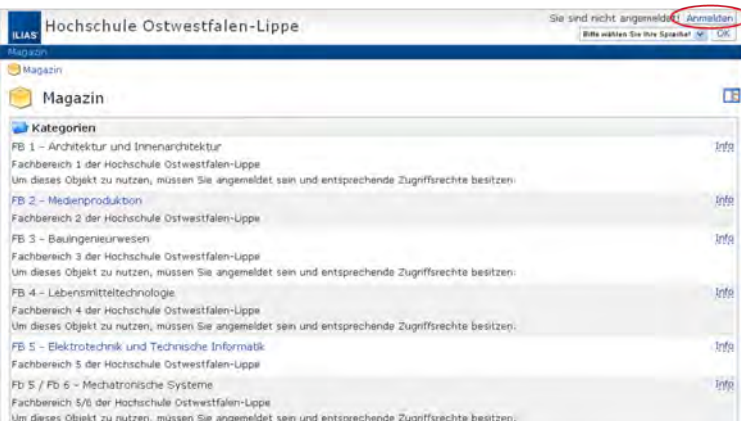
ILIAS Hochschule Ostwestfalen-Lippe

Sie sind nicht angemeldet! Anmelden

Bitte wählen Sie Ihre Sprache! OK

Magazin

Magazin

Magazin

Kategorien

FB 1 – Architektur und Innenarchitektur
Info
Fachbereich 1 der Hochschule Ostwestfalen-Lippe
Um dieses Objekt zu nutzen, müssen Sie angemeldet sein und entsprechende Zugriffsrechte besitzen.

FB 2 – Medienproduktion
Info
Fachbereich 2 der Hochschule Ostwestfalen-Lippe

FB 3 – Bauingenieurwesen
Info
Fachbereich 3 der Hochschule Ostwestfalen-Lippe
Um dieses Objekt zu nutzen, müssen Sie angemeldet sein und entsprechende Zugriffsrechte besitzen.

FB 4 – Lebensmitteltechnologie
Info
Fachbereich 4 der Hochschule Ostwestfalen-Lippe
Um dieses Objekt zu nutzen, müssen Sie angemeldet sein und entsprechende Zugriffsrechte besitzen.

FB 5 – Elektrotechnik und Technische Informatik
Info
Fachbereich 5 der Hochschule Ostwestfalen-Lippe

Fb 5 / Fb 6 – Mechatronische Systeme
Info
Fachbereich 5/6 der Hochschule Ostwestfalen-Lippe
Um dieses Objekt zu nutzen, müssen Sie angemeldet sein und entsprechende Zugriffsrechte besitzen.